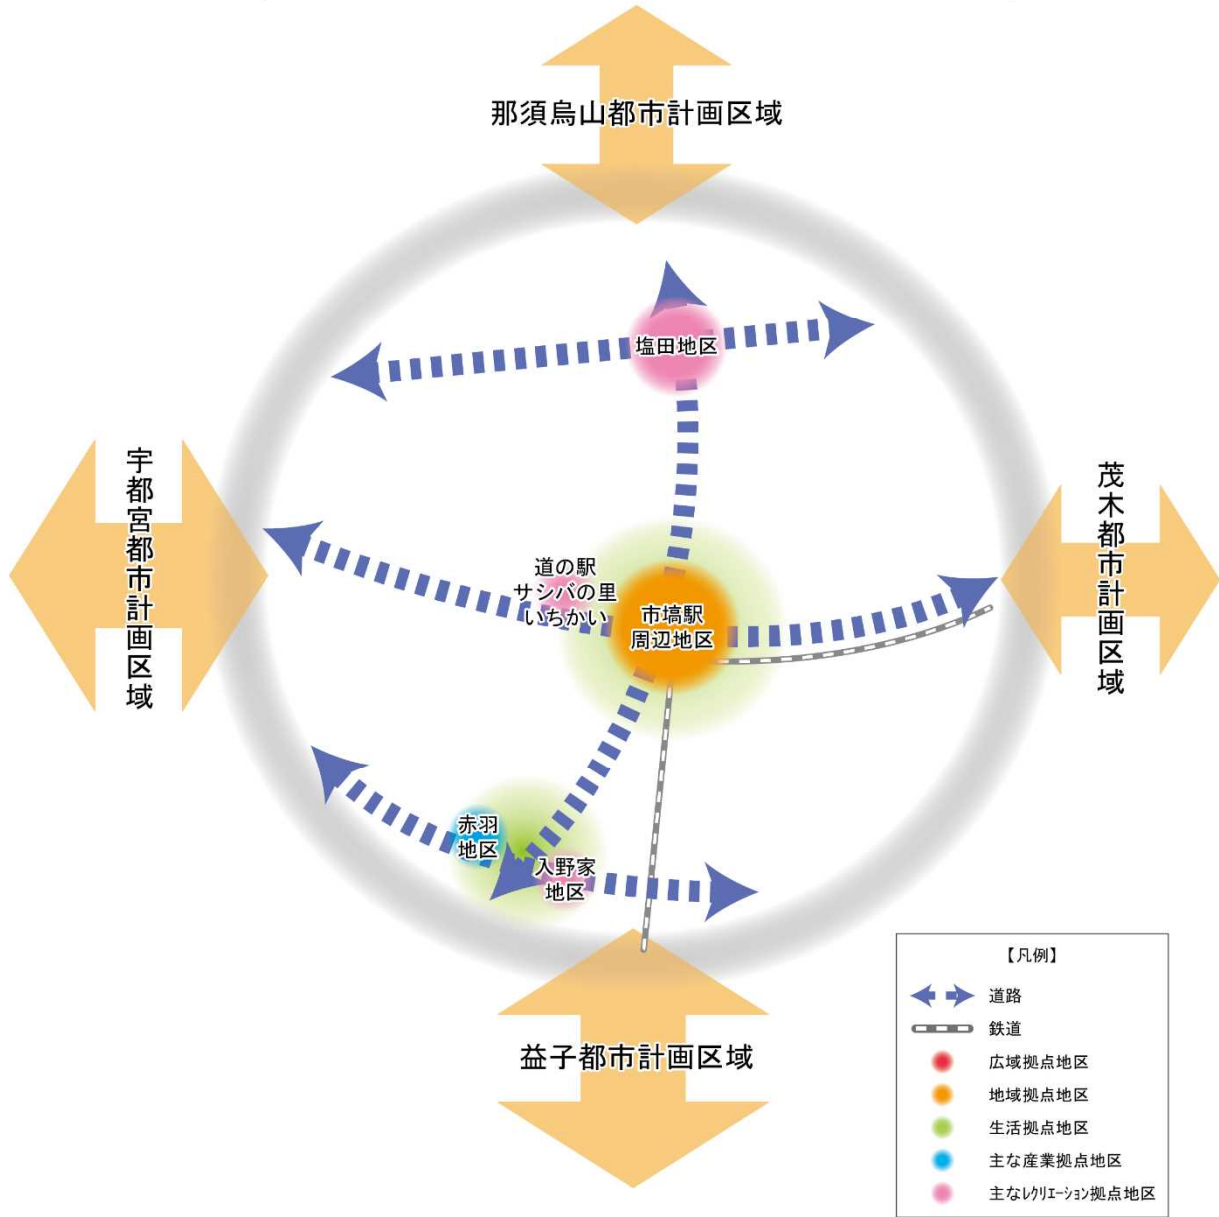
那須烏山都市計画区域

塩田地区

宇都宮都市計画区域

道の駅
サシバの里
いちかい

市塙駅
周辺地区

茂木都市計画区域

赤羽
地区

入野家
地区

益子都市計画区域

【凡例】
道路
鉄道
広域拠点地区
地域拠点地区
生活拠点地区
主な産業拠点地区
主なレクリエーション拠点地区